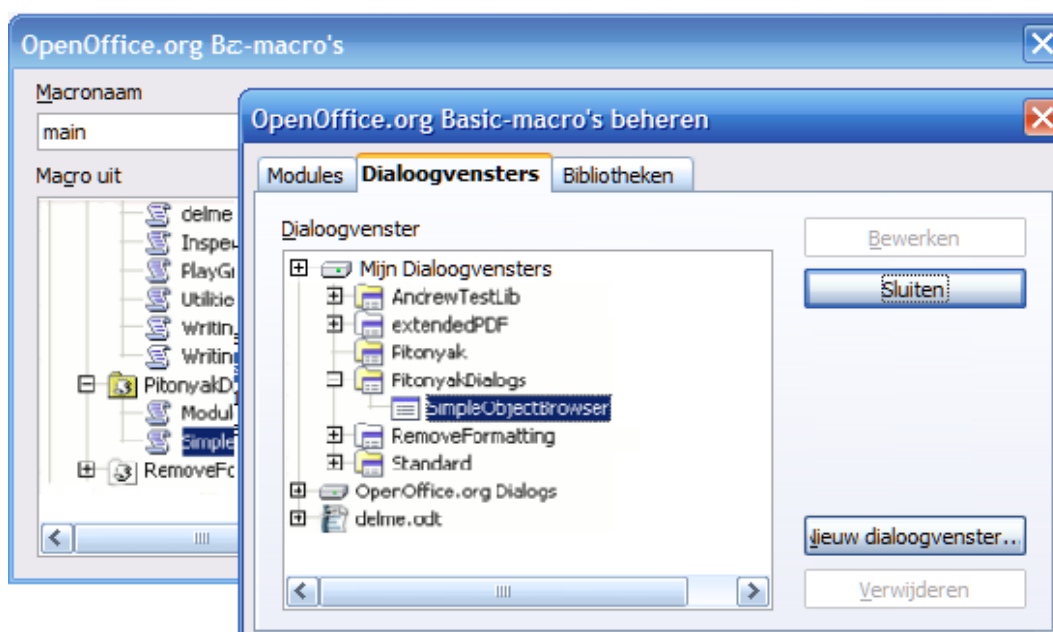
OpenOffice.org Ba-macro's

Macronaam
main
Macro uit
delme
Inspe
PlayGr
Utilitie
Writin
Writin
PitonyakD
ModulT
Simple
RemoveFo

OpenOffice.org Basic-macro's beheren

Modules
Dialoogvensters
Bibliotheken

Dialoogvenster
Mijn Dialoogvensters
AndrewTestLib
extendedPDF
Pitonyak
PitonyakDialogs
SimpleObjectBrowser
RemoveFormatting
Standard
OpenOffice.org Dialogs
delme.odt

Bewerken
Sluiten
Nieuw dialoogvenster...
Verwijderen